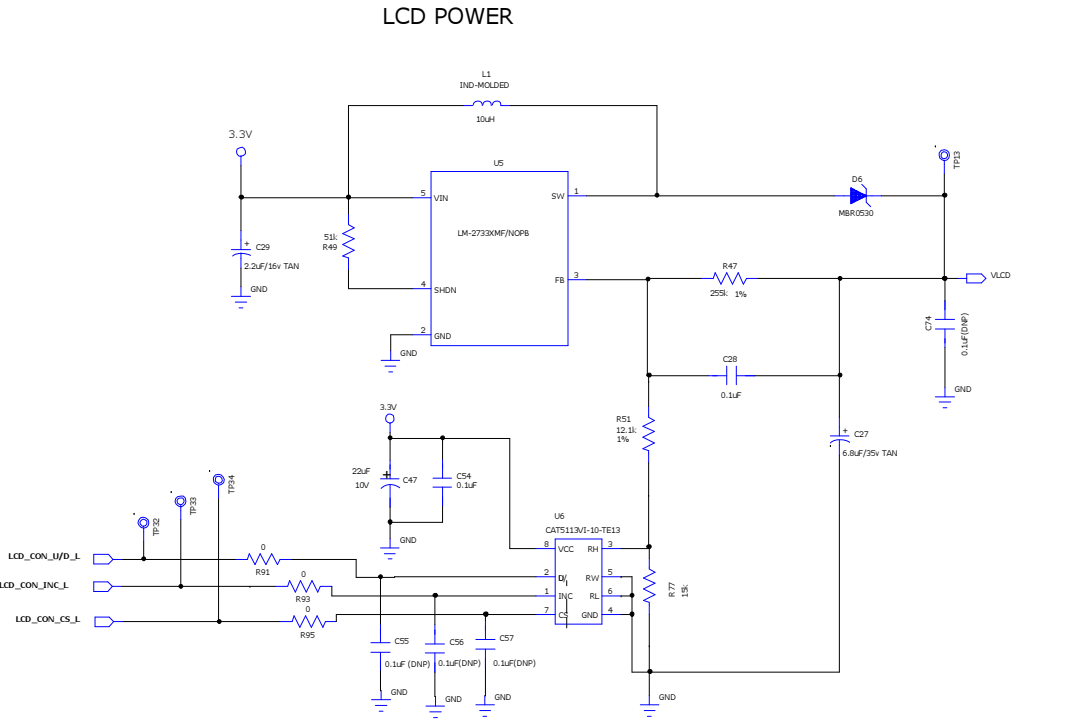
LCD POWER

L1
IND-MOLDED
10uH

3.3V

U5
5 VIN
1 SW
LM-2733XMF/NOPB
4 SHDN
3 FB
2 GND

51k
R49

C29
2.2uF/16v TAN
GND

GND

D6
MBR0530

TP13

R47
255k 1%

VLCD

C74
0.1uF(DNP)
GND

C28
0.1uF

R51
12.1k
1%

C27
6.8uF/35v TAN

3.3V

22uF
10V
C47

C54
0.1uF

GND

U6
CAT5113VI-10-TE13
8 VCC
3 RH
2 U/D
5 RW
1 INC
6 RL
7 CS
4 GND

R77
15k

TP32
TP33
TP34

LCD_CON_U/D_L
0
R91
LCD_CON_INC_L
0
R93
LCD_CON_CS_L
0
R95

C55
0.1uF (DNP)
C56
0.1uF(DNP)
C57
0.1uF(DNP)

GND
GND
GND
GND